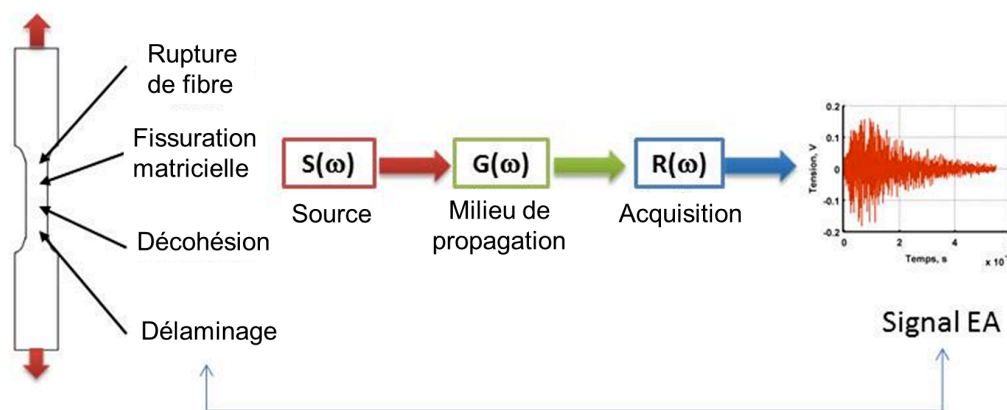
Rupture de fibre

Fissuration matricielle

Décohésion

Délaminage

$S(\omega)$
Source

$G(\omega)$
Milieu de propagation

$R(\omega)$
Acquisition

0.2
0.1
0
-0.1
-0.2
Tension, V
0
2
4
Temps, s
x 10

Signal EA